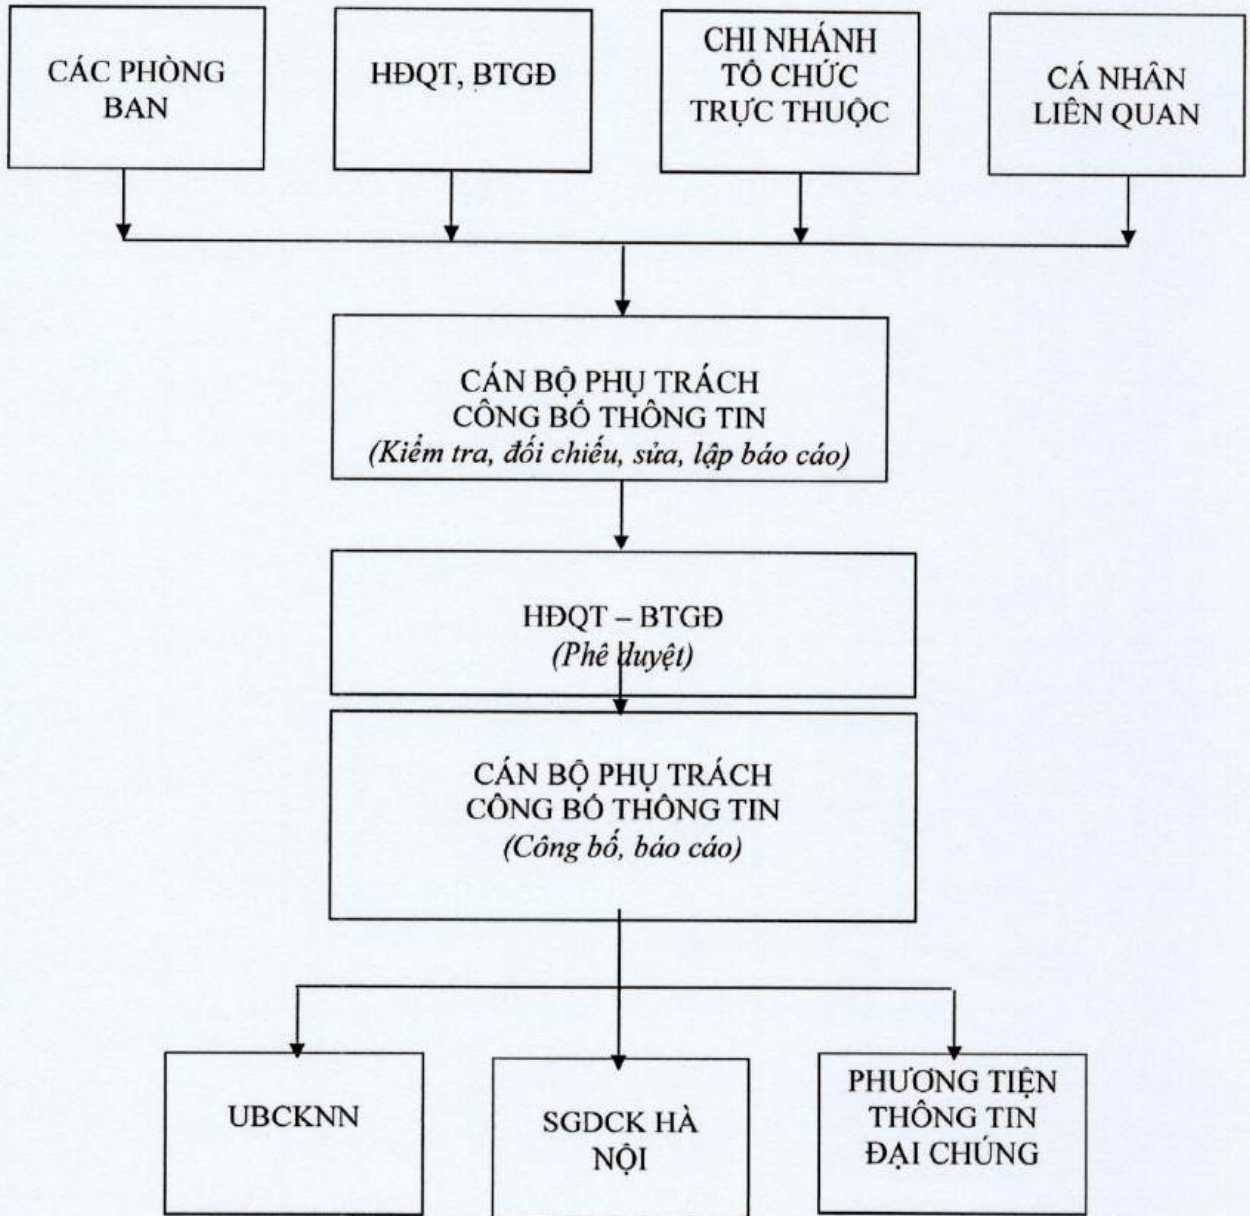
CÁC PHÒNG BAN

HĐQT, BTGĐ

CHI NHÁNH TỔ CHỨC TRỰC THUỘC

CÁ NHÂN LIÊN QUAN

CÁN BỘ PHỤ TRÁCH CÔNG BỐ THÔNG TIN
(Kiểm tra, đối chiếu, sửa, lập báo cáo)

HĐQT – BTGĐ
(Phê duyệt)

CÁN BỘ PHỤ TRÁCH CÔNG BỐ THÔNG TIN
(Công bố, báo cáo)

UBCKNN

SGDCK HÀ NỘI

PHƯƠNG TIỆN THÔNG TIN ĐẠI CHÚNG